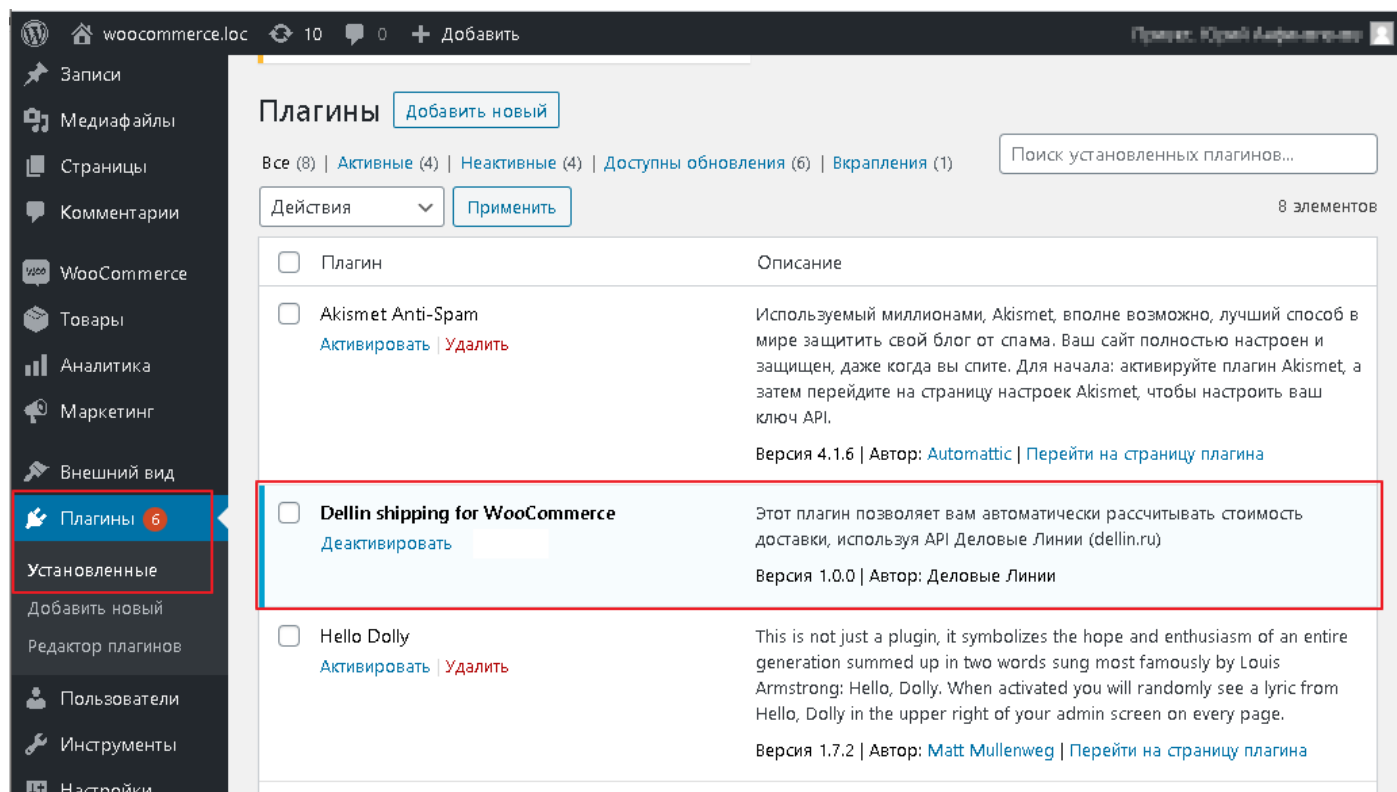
woocommerce.loc 10 0 + Добавить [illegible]

Записи
Медиафайлы
Страницы
Комментарии
WooCommerce
Товары
Аналитика
Маркетинг
Внешний вид
Плагины 6
Установленные
Добавить новый
Редактор плагинов
Пользователи
Инструменты
Настройки

Плагины Добавить новый

Все (8) | Активные (4) | Неактивные (4) | Доступны обновления (6) | Вкрапления (1)

Поиск установленных плагинов...

Действия Применить

8 элементов

| | Плагин | Описание |
|---|---|---|
| | Akismet Anti-Spam<br>Активировать \| Удалить | Используемый миллионами, Akismet, вполне возможно, лучший способ в мире защитить свой блог от спама. Ваш сайт полностью настроен и защищен, даже когда вы спите. Для начала: активируйте плагин Akismet, а затем перейдите на страницу настроек Akismet, чтобы настроить ваш ключ API.<br>Версия 4.1.6 \| Автор: Automattic \| Перейти на страницу плагина |
| | Dellin shipping for WooCommerce<br>Деактивировать | Этот плагин позволяет вам автоматически рассчитывать стоимость доставки, используя API Деловые Линии (dellin.ru)<br>Версия 1.0.0 \| Автор: Деловые Линии |
| | Hello Dolly<br>Активировать \| Удалить | This is not just a plugin, it symbolizes the hope and enthusiasm of an entire generation summed up in two words sung most famously by Louis Armstrong: Hello, Dolly. When activated you will randomly see a lyric from Hello, Dolly in the upper right of your admin screen on every page.<br>Версия 1.7.2 \| Автор: Matt Mullenweg \| Перейти на страницу плагина |